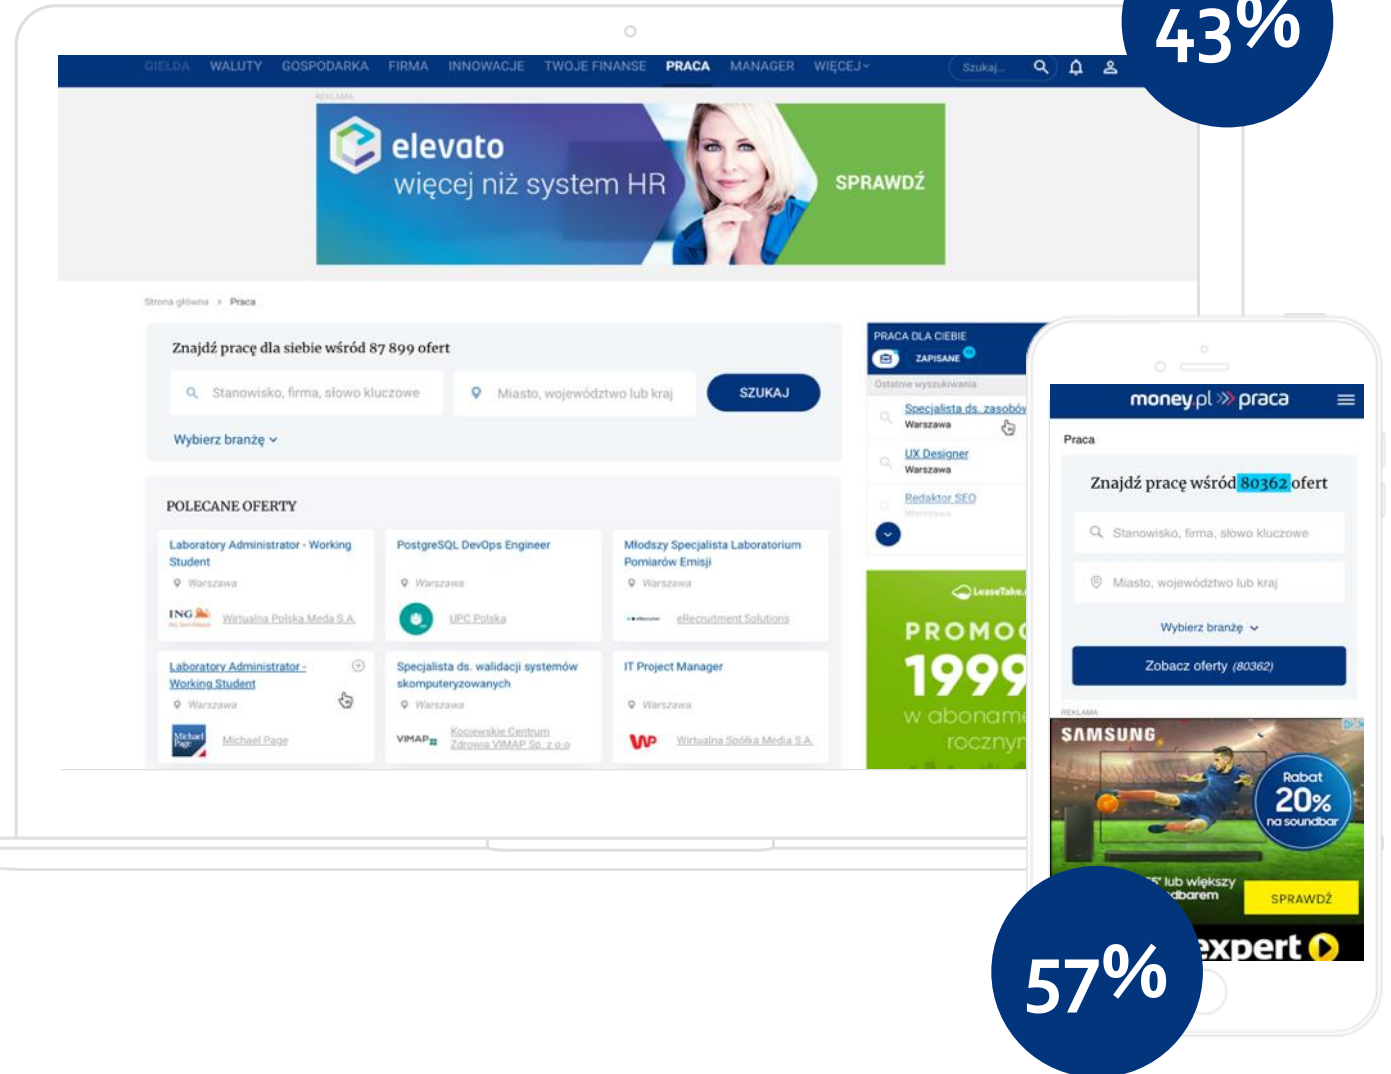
43%

GIEŁDA WALUTY GOSPODARKA FIRMA INNOWACJE TWOJE FINANSE PRACA MANAGER WIĘCEJ

Szukaj...

REKLAMA

elevato
więcej niż system HR
SPRAWDŹ

Strona główna > Praca

Znajdź pracę dla siebie wśród 87 899 ofert

Stanowisko, firma, słowo kluczowe
Miasto, województwo lub kraj
SZUKAJ

Wybierz branżę

POLECANE OFERTY

Laboratory Administrator - Working Student
Warszawa
ING
Wirtualna Polska Media S.A.

PostgreSQL DevOps Engineer
Warszawa
UPC Polska

Młodszy Specjalista Laboratorium Pomiarów Emisji
Warszawa
eRecruitment Solutions

Laboratory Administrator - Working Student
Warszawa
Michael Page
Michael Page

Specjalista ds. walidacji systemów skomputeryzowanych
Warszawa
VIMAP
Kocjewskie Centrum Zdrowia VIMAP Sp. z o.o.

IT Project Manager
Warszawa
WP
Wirtualna Spółka Media S.A.

PRACA DLA CIEBIE
ZAPISANE
Ostatnie wyszukiwania
Specjalista ds. zasobów
Warszawa
UX Designer
Warszawa
Redaktor SEO
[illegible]

LeaseTake
PROMO
1999
w abonam
roczny

money.pl praca
Praca
Znajdź pracę wśród 80362 ofert
Stanowisko, firma, słowo kluczowe
Miasto, województwo lub kraj
Wybierz branżę
Zobacz oferty (80362)
REKLAMA
SAMSUNG
Rabat 20% na soundbar
lub większy
dbarem
SPRAWDŹ
expert

57%